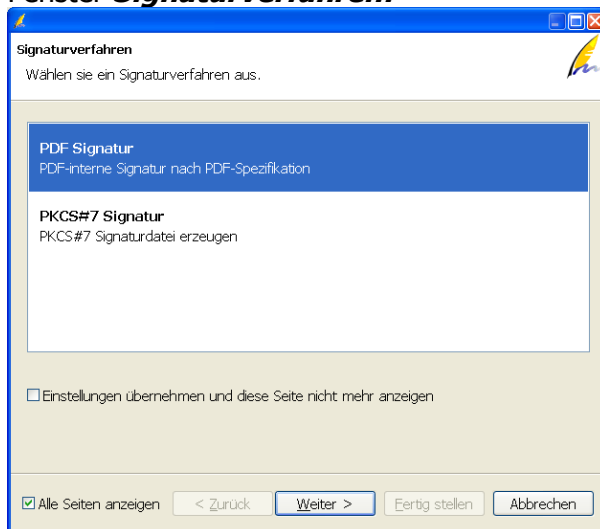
Fenster Signaturverfahren

Signaturverfahren
Wählen sie ein Signaturverfahren aus.

PDF Signatur
PDF-interne Signatur nach PDF-Spezifikation

PKCS#7 Signatur
PKCS#7 Signaturdatei erzeugen

☐ Einstellungen übernehmen und diese Seite nicht mehr anzeigen

☑ Alle Seiten anzeigen
< Zurück
Weiter >
Fertig stellen
Abbrechen